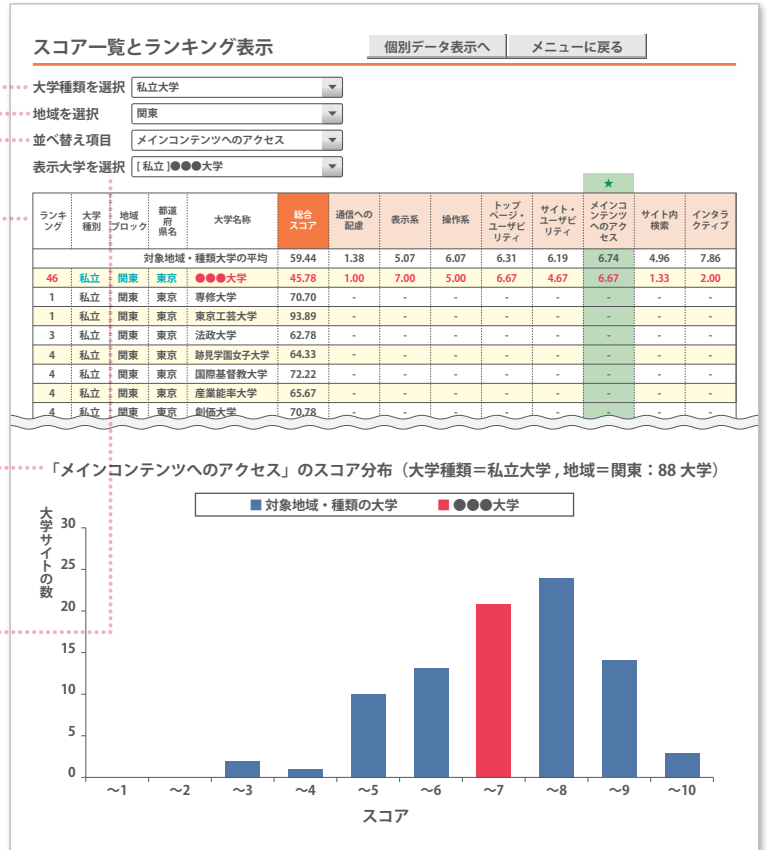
スコア一覧とランキング表示

個別データ表示へ　メニューに戻る

大学種類を選択　私立大学
地域を選択　関東
並べ替え項目　メインコンテンツへのアクセス
表示大学を選択　[私立]●●●大学

★

| ランキング | 大学種別 | 地域ブロック | 都道府県名 | 大学名称 | 総合スコア | 通信への配慮 | 表示系 | 操作系 | トップページ・ユーザビリティ | サイト・ユーザビリティ | メインコンテンツへのアクセス | サイト内検索 | インタラクティブ |
|---|---|---|---|---|---|---|---|---|---|---|---|---|---|
| | | | | 対象地域・種類大学の平均 | 59.44 | 1.38 | 5.07 | 6.07 | 6.31 | 6.19 | 6.74 | 4.96 | 7.86 |
| 46 | 私立 | 関東 | 東京 | ●●●大学 | 45.78 | 1.00 | 7.00 | 5.00 | 6.67 | 4.67 | 6.67 | 1.33 | 2.00 |
| 1 | 私立 | 関東 | 東京 | 専修大学 | 70.70 | - | - | - | - | - | - | - | - |
| 1 | 私立 | 関東 | 東京 | 東京工芸大学 | 93.89 | - | - | - | - | - | - | - | - |
| 3 | 私立 | 関東 | 東京 | 法政大学 | 62.78 | - | - | - | - | - | - | - | - |
| 4 | 私立 | 関東 | 東京 | 跡見学園女子大学 | 64.33 | - | - | - | - | - | - | - | - |
| 4 | 私立 | 関東 | 東京 | 国際基督教大学 | 72.22 | - | - | - | - | - | - | - | - |
| 4 | 私立 | 関東 | 東京 | 産業能率大学 | 65.67 | - | - | - | - | - | - | - | - |
| 4 | 私立 | 関東 | 東京 | 創価大学 | 70.78 | - | - | - | - | - | - | - | - |

「メインコンテンツへのアクセス」のスコア分布（大学種類＝私立大学 , 地域＝関東：88 大学）

■ 対象地域・種類の大学　■ ●●●大学

大学サイトの数

30
25
20
15
10
5
0

～1　～2　～3　～4　～5　～6　～7　～8　～9　～10

スコア